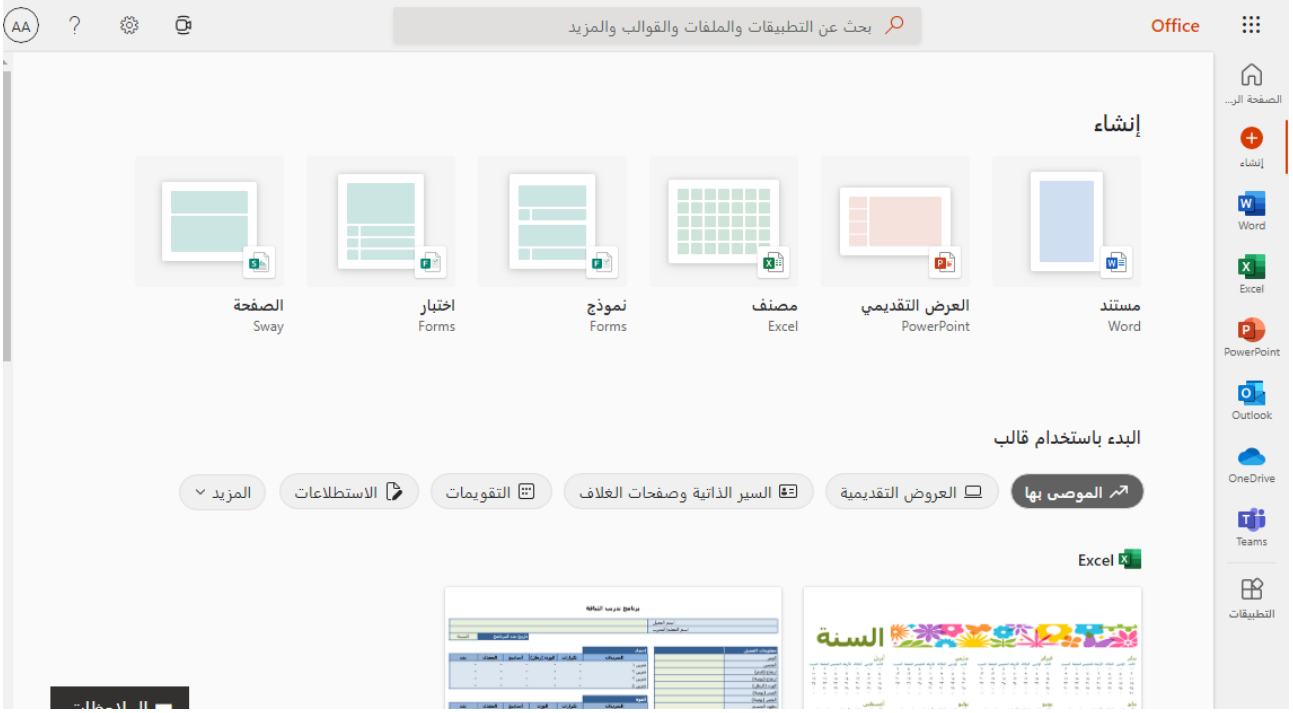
Office

بحث عن التطبيقات والملفات والقوالب والمزيد

AA ?

الصفحة الر...
إنشاء
Word
Excel
PowerPoint
Outlook
OneDrive
Teams
التطبيقات

إنشاء

مستند
Word

العرض التقديمي
PowerPoint

مصنف
Excel

نموذج
Forms

اختبار
Forms

الصفحة
Sway

البدء باستخدام قالب

الموصى بها
العروض التقديمية
السير الذاتية وصفحات الغلاف
التقويمات
الاستطلاعات
المزيد

Excel

السنة

برنامج تدريب اللياقة

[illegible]